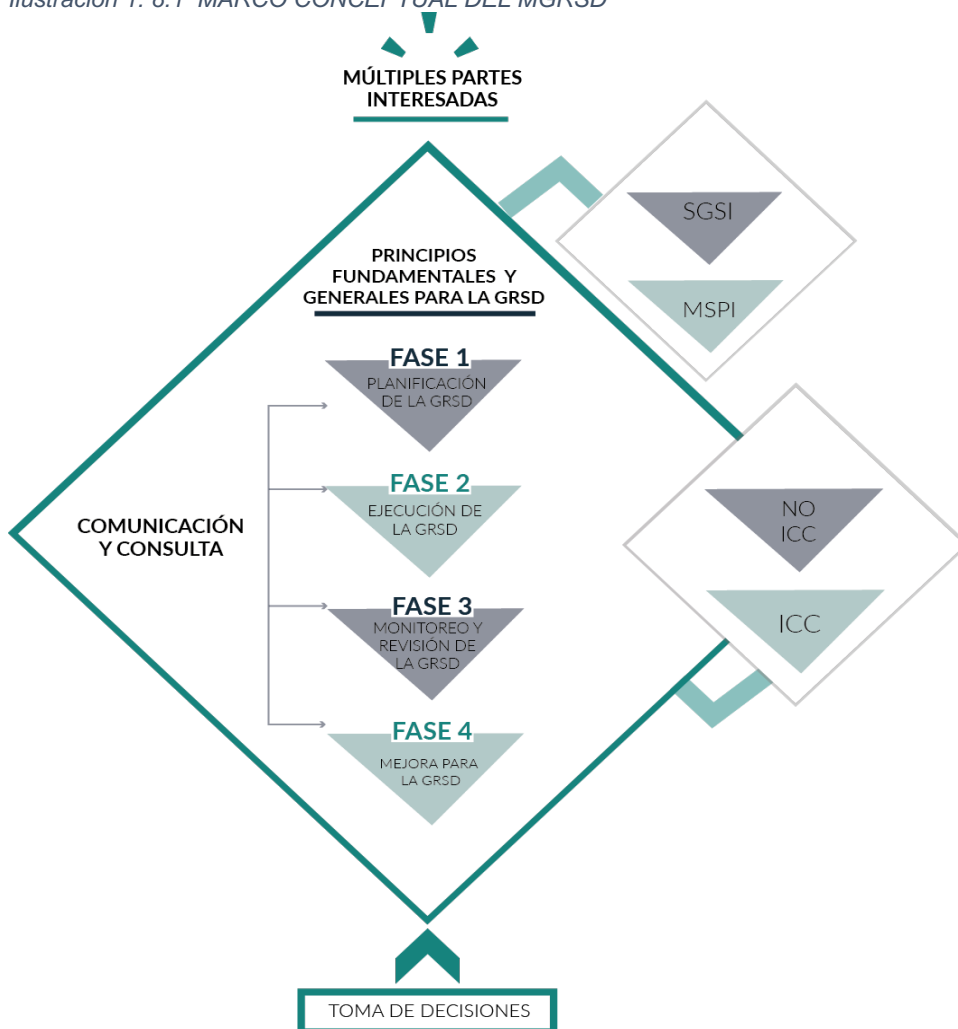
Ilustración 1: 6.1 MARCO CONCEPTUAL DEL MGRSD

MÚLTIPLES PARTES INTERESADAS

SGSI

MSPI

PRINCIPIOS FUNDAMENTALES Y GENERALES PARA LA GRSD

FASE 1
PLANIFICACIÓN DE LA GRSD

FASE 2
EJECUCIÓN DE LA GRSD

COMUNICACIÓN Y CONSULTA

NO ICC

ICC

FASE 3
MONITOREO Y REVISIÓN DE LA GRSD

FASE 4
MEJORA PARA LA GRSD

TOMA DE DECISIONES